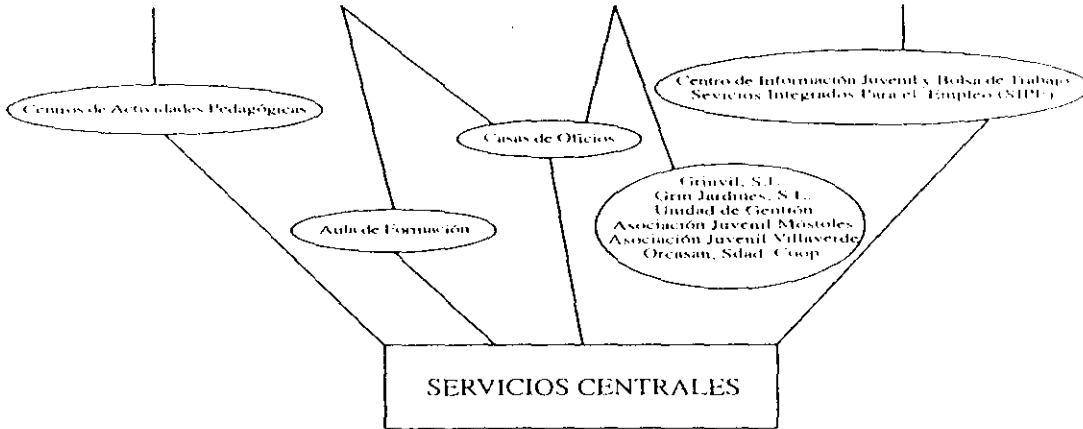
Centros de Actividades Pedagógicas

Aula de Formación

Casas de Oficios

Centro de Información Juvenil y Bolsa de Trabajo
Servicios Integrados Para el Empleo (SIPE)

Grinvil, S.L.
Grin Jardines, S.L.
Unidad de Gestión
Asociación Juvenil Móstoles
Asociación Juvenil Villaverde
Orcasan, Sdad. Coop

SERVICIOS CENTRALES